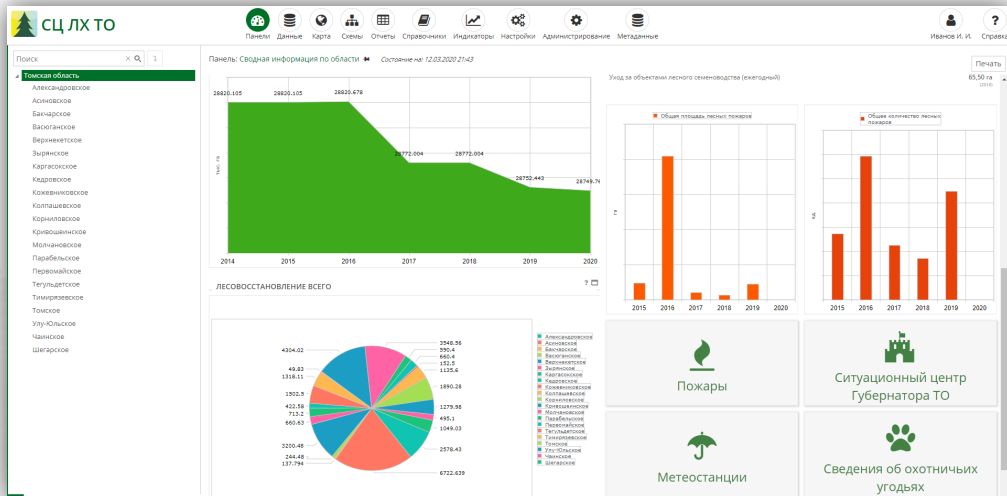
СЦ ЛХ ТО

Панели Данные Карта Схемы Отчеты Справочники Индикаторы Настройки Администрирование Метаданные

Иванов И. И. Справка

Поиск

Томская область
Александровское
Асиновское
Бакчарское
Васюганское
Верхнекетское
Зырянское
Каргасокское
Кедровское
Кожевниковское
Колпашевское
Корниловское
Кривошеинское
Молчановское
Парабельское
Первомайское
Тегульдетское
Тимирязевское
Томское
Улу-Юльское
Чаинское
Шегарское

Панель: Сводная информация по области

Состояние на: 12.03.2020 21:43

Печать

Уход за объектами лесного семеноводства (ежегодный)

65,50 га
(2018)

тыс. га

28820.105 28820.105 28820.678 28772.004 28772.004 28752.443 28749.74

2014 2015 2016 2017 2018 2019 2020

ЛЕСОВОССТАНОВЛЕНИЕ ВСЕГО

4304.02 49.82 1318.11 1502.5 422.58 713.2 660.63 3200.48 244.48 137.794 3548.56 550.4 660.4 152.5 1125.4 1890.28 1279.98 495.1 1049.03 2578.43 6722.639

Александровское
Асиновское
Бакчарское
Васюганское
Верхнекетское
Зырянское
Каргасокское
Кедровское
Кожевниковское
Колпашевское
Корниловское
Кривошеинское
Молчановское
Парабельское
Первомайское
Тегульдетское
Тимирязевское
Томское
Улу-Юльское
Чаинское
Шегарское

Общая площадь лесных пожаров

га

2015 2016 2017 2018 2019 2020

Общее количество лесных пожаров

ед.

2015 2016 2017 2018 2019 2020

Пожары

Ситуационный центр Губернатора ТО

Метеостанции

Сведения об охотничьих угодьях